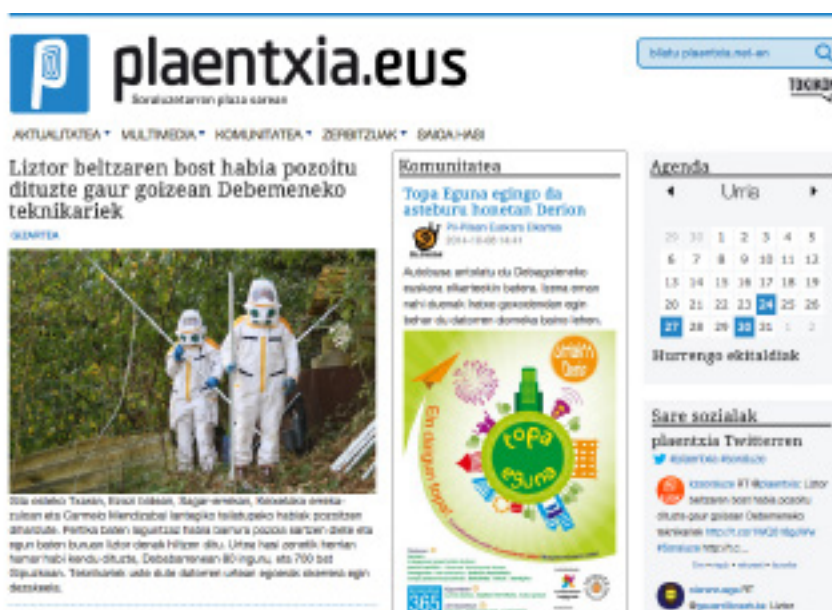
plaentxia.eus
Soraluzetarron plaza sarean

bilatu plaentxia.net-en

AKTUALITATEA ▾ MULTIMEDIA ▾ KOMUNITATEA ▾ ZERBITZUAK ▾ BAIGA.HABI

Liztor beltzaren bost habia pozoitu dituzte gaur goizean Debemeneko teknikariek

GIZARTEA

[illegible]

Komunitatea

Topa Eguna egingo da asteburu honetan Derion

Pi-Pitxin Euskara Elkartea
2014-10-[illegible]

Autobusa antolatu du Debagoieneko euskara elkarteekin batera. Izena eman nahi duenak beixe goxodendan egin behar du datorren domeka baino lehen.

topa eguna

Agenda

◂ Urria ▸

| | | | | | | |
|---|---|---|---|---|---|---|
| 29 | 30 | 1 | 2 | 3 | 4 | 5 |
| 6 | 7 | 8 | 9 | 10 | 11 | 12 |
| 13 | 14 | 15 | 16 | 17 | 18 | 19 |
| 20 | 21 | 22 | 23 | 24 | 25 | 26 |
| 27 | 28 | 29 | 30 | 31 | 1 | 2 |

Hurrengo ekitaldiak

Sare sozialak

plaentxia Twitterren

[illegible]

RT @plaentxia: Liztor beltzaren bost habia pozoitu dituzte gaur goizean Debemeneko teknikariek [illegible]

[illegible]